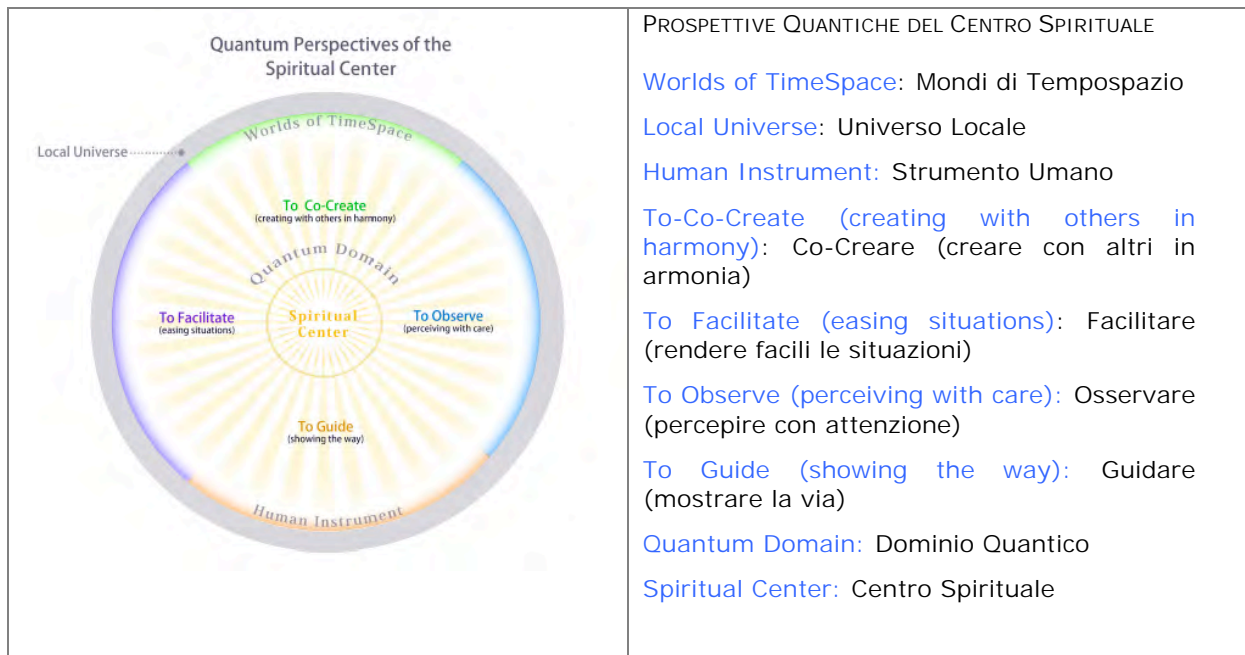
| Quantum Perspectives of the Spiritual Center<br><br>Local Universe<br>Worlds of TimeSpace<br>To Co-Create<br>(creating with others in harmony)<br>Quantum Domain<br>To Facilitate<br>(easing situations)<br>Spiritual Center<br>To Observe<br>(perceiving with care)<br>To Guide<br>(showing the way)<br>Human Instrument | PROSPETTIVE QUANTICHE DEL CENTRO SPIRITUALE<br><br>Worlds of TimeSpace: Mondi di Tempospazio<br><br>Local Universe: Universo Locale<br><br>Human Instrument: Strumento Umano<br><br>To-Co-Create (creating with others in harmony): Co-Creare (creare con altri in armonia)<br><br>To Facilitate (easing situations): Facilitare (rendere facili le situazioni)<br><br>To Observe (perceiving with care): Osservare (percepire con attenzione)<br><br>To Guide (showing the way): Guidare (mostrare la via)<br><br>Quantum Domain: Dominio Quantico<br><br>Spiritual Center: Centro Spirituale |
|---|---|